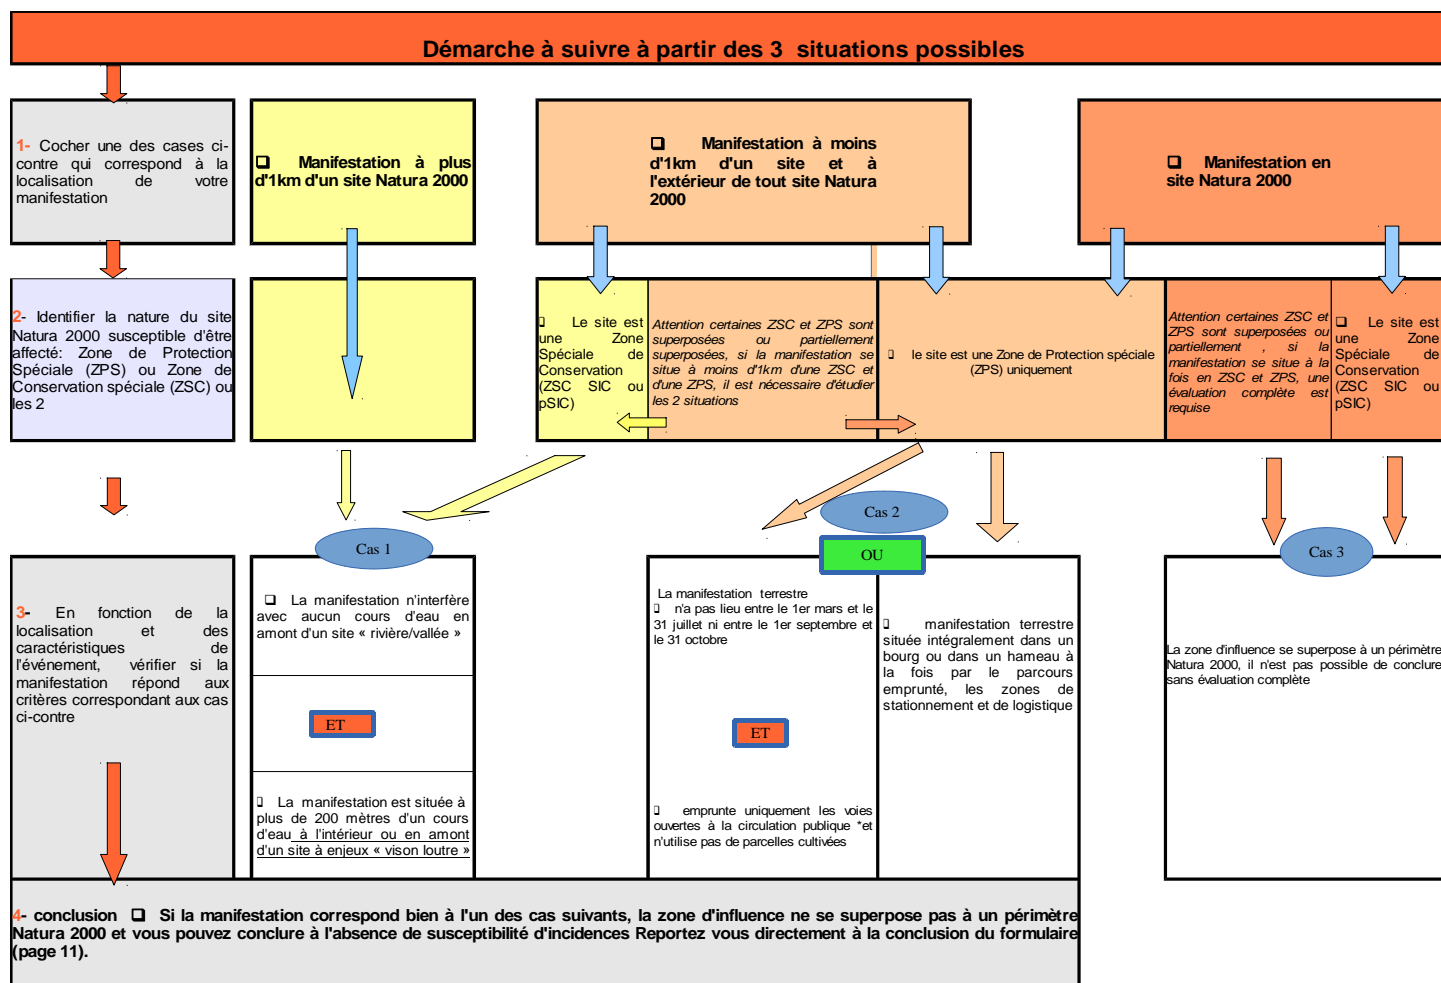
Démarche à suivre à partir des 3 situations possibles

1- Cocher une des cases ci-contre qui correspond à la localisation de votre manifestation

❑ Manifestation à plus d'1km d'un site Natura 2000

❑ Manifestation à moins d'1km d'un site et à l'extérieur de tout site Natura 2000

❑ Manifestation en site Natura 2000

2- Identifier la nature du site Natura 2000 susceptible d'être affecté: Zone de Protection Spéciale (ZPS) ou Zone de Conservation spéciale (ZSC) ou les 2

❑ Le site est une Zone Spéciale de Conservation (ZSC SIC ou pSIC)

Attention certaines ZSC et ZPS sont superposées ou partiellement superposées, si la manifestation se situe à moins d'1km d'une ZSC et d'une ZPS, il est nécessaire d'étudier les 2 situations

❑ le site est une Zone de Protection spéciale (ZPS) uniquement

Attention certaines ZSC et ZPS sont superposées ou partiellement , si la manifestation se situe à la fois en ZSC et ZPS, une évaluation complète est requise

❑ Le site est une Zone Spéciale de Conservation (ZSC SIC ou pSIC)

Cas 1

Cas 2

OU

Cas 3

3- En fonction de la localisation et des caractéristiques de l'événement, vérifier si la manifestation répond aux critères correspondant aux cas ci-contre

❑ La manifestation n'interfère avec aucun cours d'eau en amont d'un site « rivière/vallée »

ET

❑ La manifestation est située à plus de 200 mètres d'un cours d'eau à l'intérieur ou en amont d'un site à enjeux « vison loutre »

La manifestation terrestre
❑ n'a pas lieu entre le 1er mars et le 31 juillet ni entre le 1er septembre et le 31 octobre

ET

❑ emprunte uniquement les voies ouvertes à la circulation publique *et n'utilise pas de parcelles cultivées

❑ manifestation terrestre située intégralement dans un bourg ou dans un hameau à la fois par le parcours emprunté, les zones de stationnement et de logistique

La zone d'influence se superpose à un périmètre Natura 2000, il n'est pas possible de conclure sans évaluation complète

4- conclusion ❑ Si la manifestation correspond bien à l'un des cas suivants, la zone d'influence ne se superpose pas à un périmètre Natura 2000 et vous pouvez conclure à l'absence de susceptibilité d'incidences Reportez vous directement à la conclusion du formulaire (page 11).